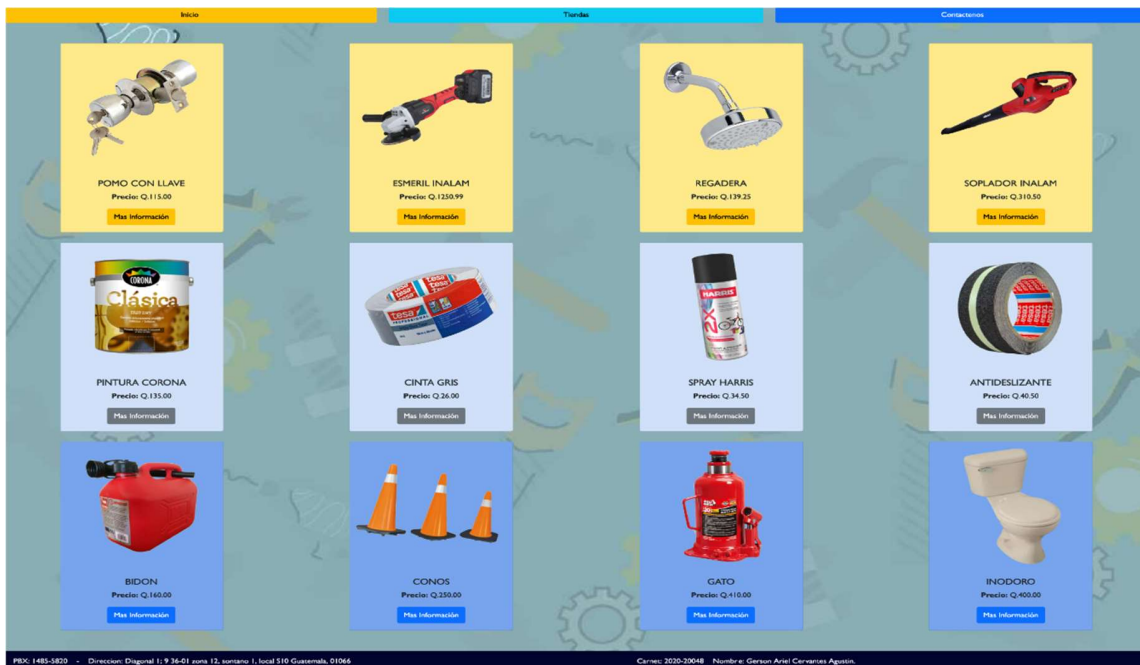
Inicio

Tiendas

Contactenos

POMO CON LLAVE
Precio: Q.115.00
Mas Información

ESMERIL INALAM
Precio: Q.1250.99
Mas Información

REGADERA
Precio: Q.139.25
Mas Información

SOPLADOR INALAM
Precio: Q.310.50
Mas Información

CORONA
Clásica

PINTURA CORONA
Precio: Q.135.00
Mas Información

tesa

CINTA GRIS
Precio: Q.26.00
Mas Información

HARRIS

SPRAY HARRIS
Precio: Q.34.50
Mas Información

ANTIDESLIZANTE
Precio: Q.40.50
Mas Información

BIDON
Precio: Q.160.00
Mas Información

CONOS
Precio: Q.250.00
Mas Información

GATO
Precio: Q.410.00
Mas Información

INODORO
Precio: Q.400.00
Mas Información

PBX: 1485-5820 - Direccion: Diagonal 1; 9 36-01 zona 12, sotano 1, local S10 Guatemala, 01066

Carnet: 2020-20048 Nombre: Gerson Ariel Cervantes Agustin.